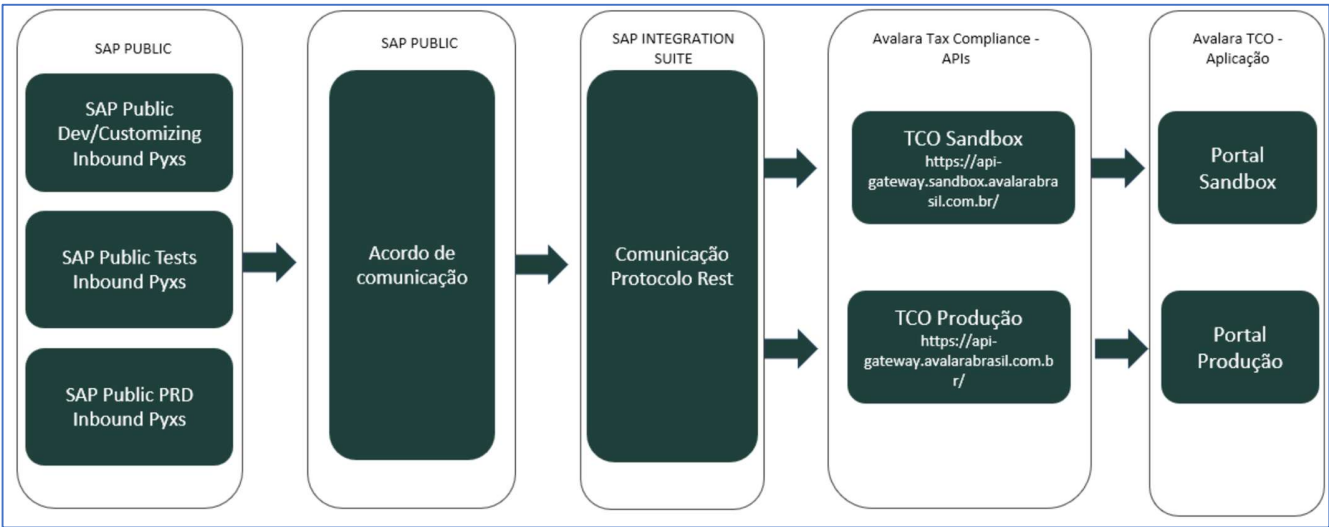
SAP PUBLIC

SAP Public Dev/Customizing Inbound Pyxs

SAP Public Tests Inbound Pyxs

SAP Public PRD Inbound Pyxs

SAP PUBLIC

Acordo de comunicação

SAP INTEGRATION SUITE

Comunicação Protocolo Rest

Avalara Tax Compliance - APIs

TCO Sandbox
https://api-gateway.sandbox.avalarabrasil.com.br/

TCO Produção
https://api-gateway.avalarabrasil.com.br/

Avalara TCO - Aplicação

Portal Sandbox

Portal Produção